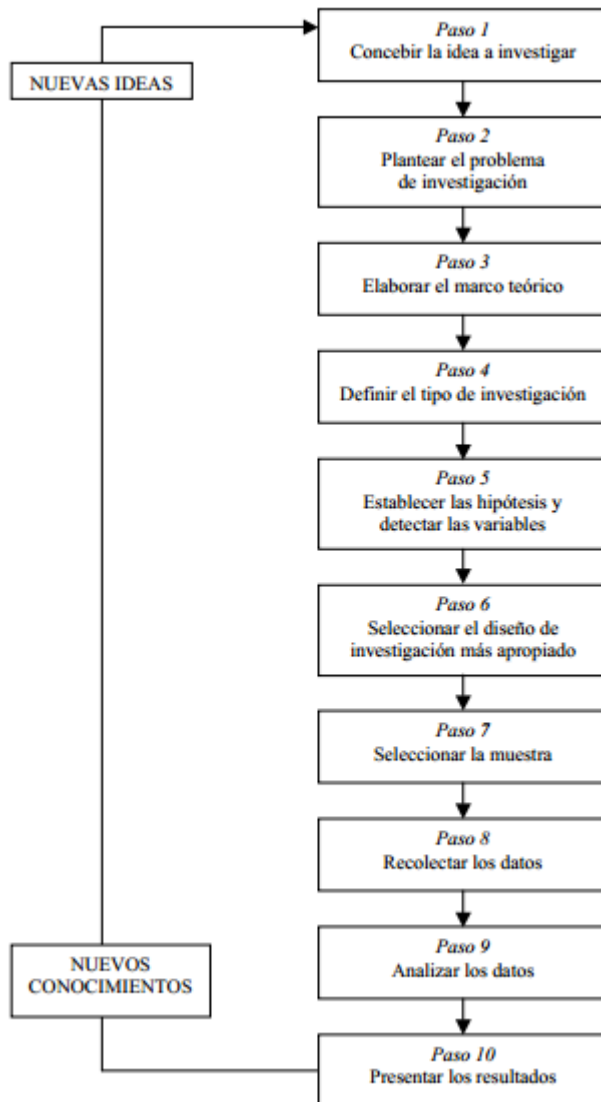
NUEVAS IDEAS

Paso 1
Concebir la idea a investigar

Paso 2
Plantear el problema de investigación

Paso 3
Elaborar el marco teórico

Paso 4
Definir el tipo de investigación

Paso 5
Establecer las hipótesis y detectar las variables

Paso 6
Seleccionar el diseño de investigación más apropiado

Paso 7
Seleccionar la muestra

Paso 8
Recolectar los datos

Paso 9
Analizar los datos

NUEVOS CONOCIMIENTOS

Paso 10
Presentar los resultados